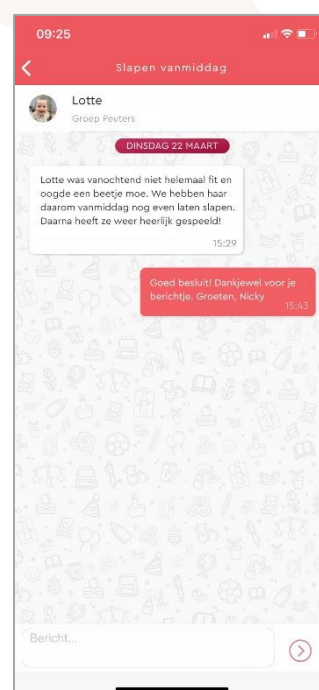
09:25

Slapen vanmiddag

Lotte
Groep Peuters

DINSDAG 22 MAART

Lotte was vanochtend niet helemaal fit en oogde een beetje moe. We hebben haar daarom vanmiddag nog even laten slapen. Daarna heeft ze weer heerlijk gespeeld!
15:29

Goed besluit! Dankjewel voor je berichtje. Groeten, Nicky
15:43

Bericht...